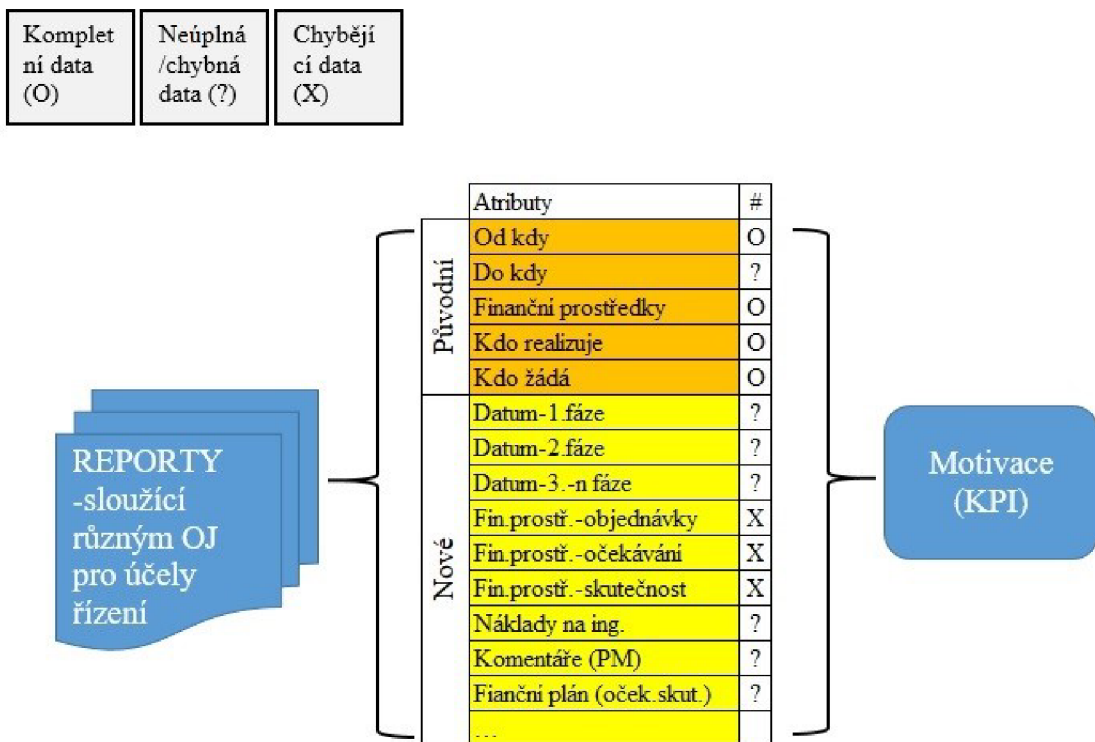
| Kompletní data (O) | Neúplná /chybná data (?) | Chybějící data (X) |
|---|---|---|

REPORTY -sloužící různým OJ pro účely řízení

| | Atributy | # |
|---|---|---|
| Původní | Od kdy | O |
| | Do kdy | ? |
| | Finanční prostředky | O |
| | Kdo realizuje | O |
| | Kdo žádá | O |
| Nové | Datum-1.fáze | ? |
| | Datum-2.fáze | ? |
| | Datum-3.-n fáze | ? |
| | Fin.prostř.-objednávky | X |
| | Fin.prostř.-očekávání | X |
| | Fin.prostř.-skutečnost | X |
| | Náklady na ing. | ? |
| | Komentáře (PM) | ? |
| | Fianční plán (oček.skut.) | ? |
| | … | |

Motivace (KPI)